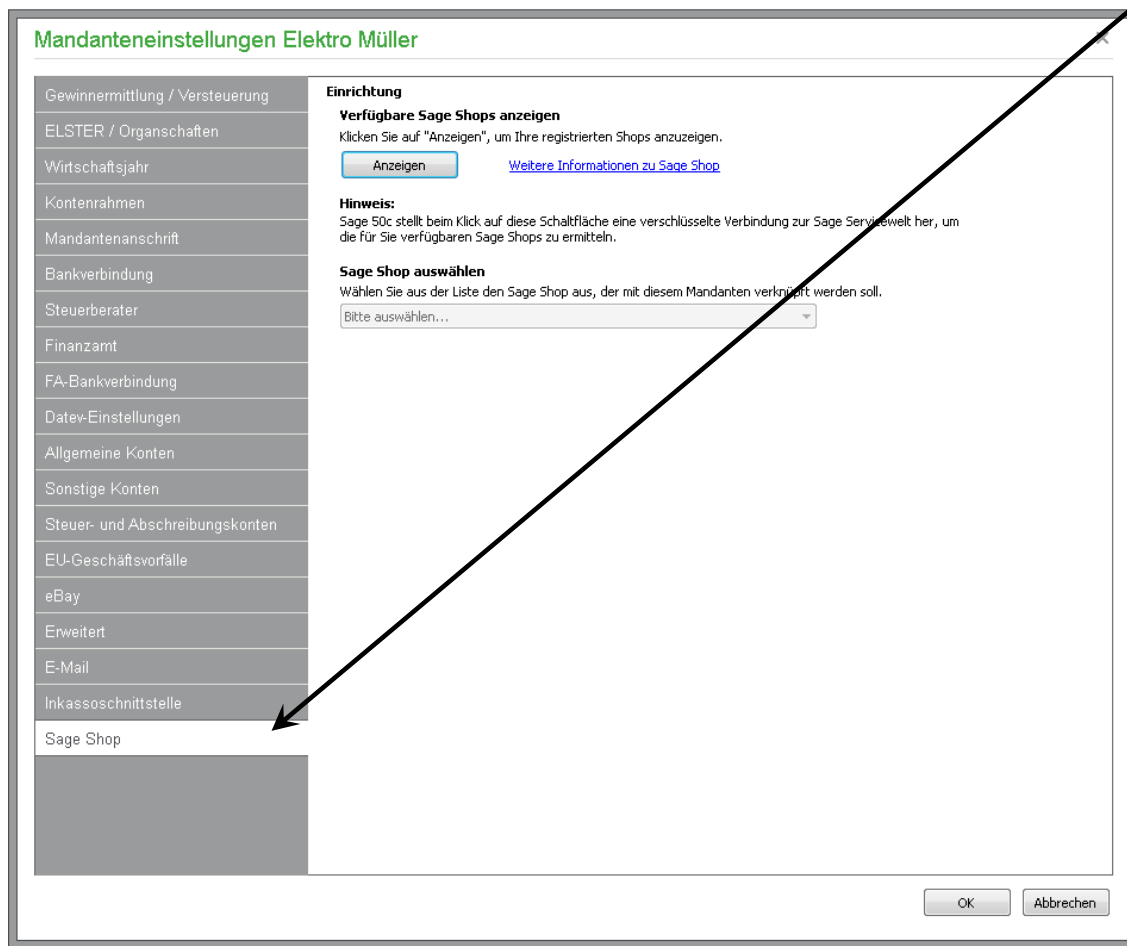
Mandanteneinstellungen Elektro Müller

Gewinnermittlung / Versteuerung
ELSTER / Organschaften
Wirtschaftsjahr
Kontenrahmen
Mandantenanschrift
Bankverbindung
Steuerberater
Finanzamt
FA-Bankverbindung
Datev-Einstellungen
Allgemeine Konten
Sonstige Konten
Steuer- und Abschreibungskonten
EU-Geschäftsvorfälle
eBay
Erweitert
E-Mail
Inkassoschnittstelle
Sage Shop

Einrichtung

Verfügbare Sage Shops anzeigen
Klicken Sie auf "Anzeigen", um Ihre registrierten Shops anzuzeigen.

Anzeigen

Weitere Informationen zu Sage Shop

Hinweis:
Sage 50c stellt beim Klick auf diese Schaltfläche eine verschlüsselte Verbindung zur Sage Servicewelt her, um die für Sie verfügbaren Sage Shops zu ermitteln.

Sage Shop auswählen
Wählen Sie aus der Liste den Sage Shop aus, der mit diesem Mandanten verknüpft werden soll.

Bitte auswählen...

OK

Abbrechen